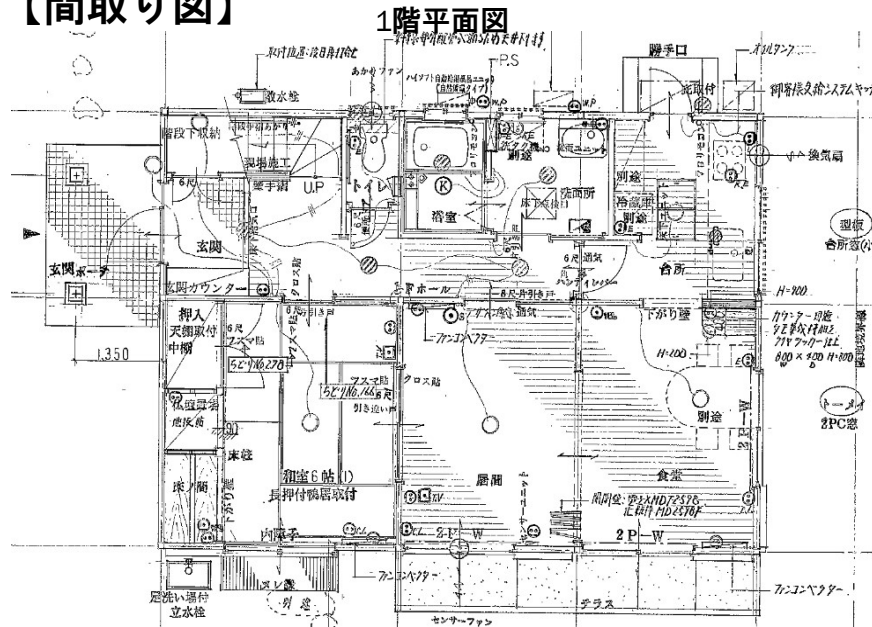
【間取り図】

1階平面図

取付位置・設計打合せ

あかりファン

P.S

勝手口

オイルタンク

給湯器及給湯システムキッチン

散水栓

階段下収納

現場施工

手摺

U.P

トイレ

浴室

洗面所

別途

冷蔵庫

換気扇

玄関

玄関ポーチ

玄関カウンター

クロス貼

ホール

台所

下がり壁

H=900

押入

天袋取付

中棚

1,350

和室6帖

長押付鴨居取付

床柱

床ノ間

内障子

居間

食堂

別途

2PC窓

足洗い場付

立水栓

テラス

ファンコンベクター

センサーファン

2P-W

型板

台所窓